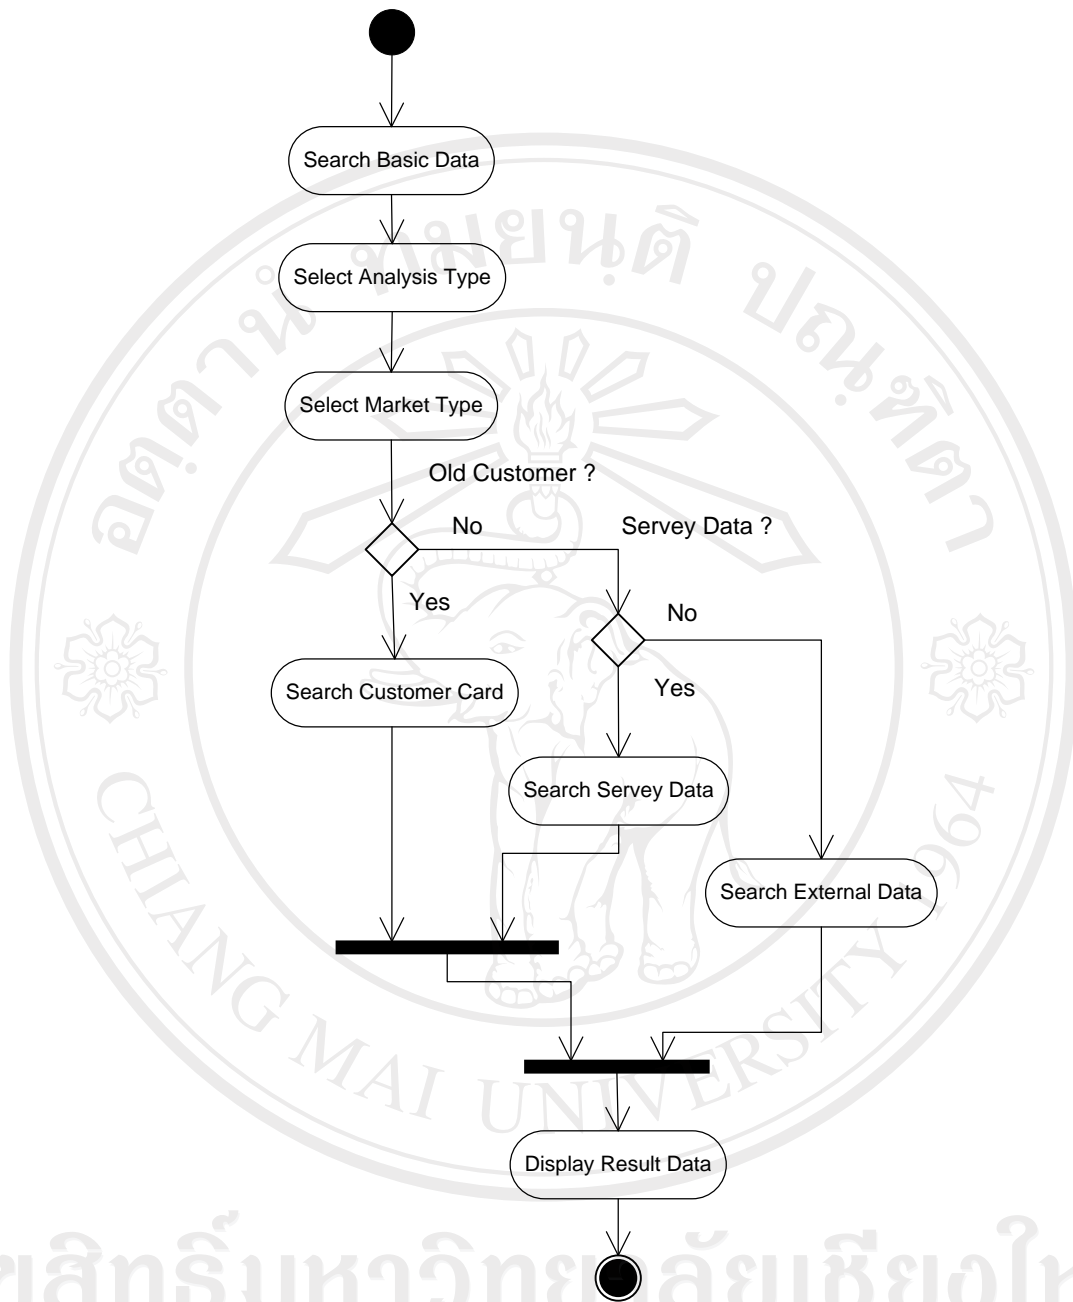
Search Basic Data

Select Analysis Type

Select Market Type

Old Customer ?

No

Servey Data ?

Yes

No

Search Customer Card

Yes

Search Servey Data

Search External Data

Display Result Data

มหาวิทยาลัยเชียงใหม่

CHIANG MAI UNIVERSITY 1964

ลิขสิทธิ์มหาวิทยาลัยเชียงใหม่